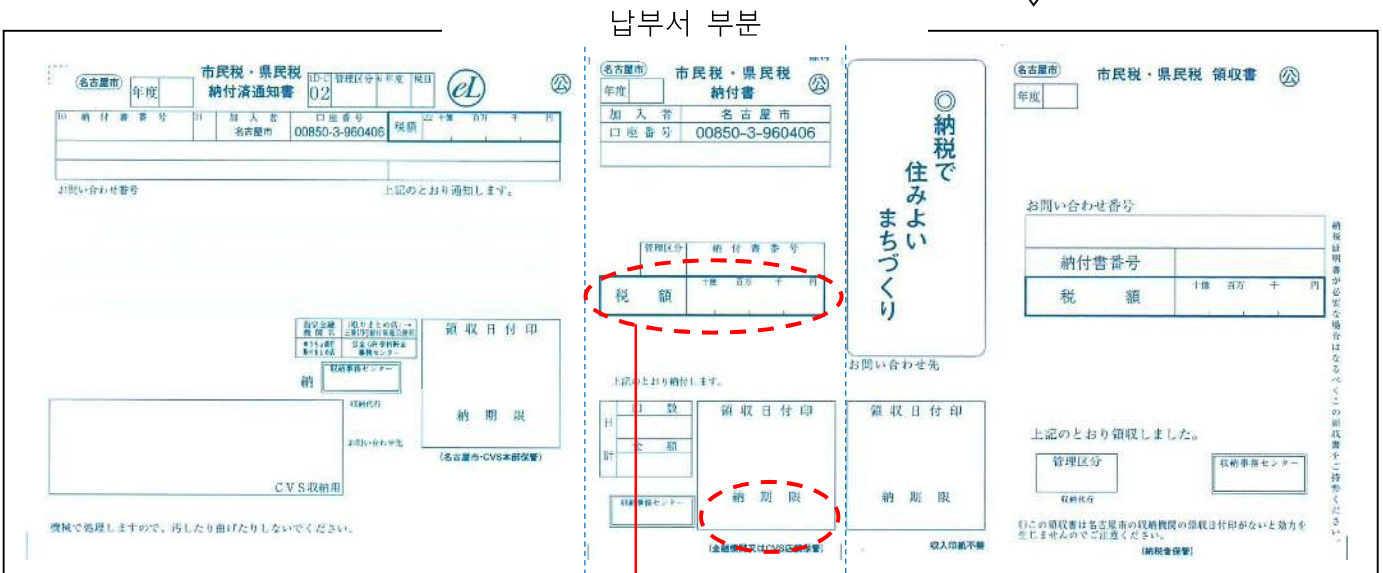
납부서 부분

名古屋市 年度 市民税・県民税 納付済通知書 02 管理区分 年度 税目 eL 公

納付書番号 加入者 名古屋市 口座番号 00850-3-960406 税額 十億 百万 千 円

お問い合わせ番号

上記のとおり通知します。

取りまとめ店 収納事務センター

納

領収日付印

納期限

CVS収納用

(名古屋市・CVS本部保管)

機械で処理しますので、汚したり曲げたりしないでください。

名古屋市 市民税・県民税 公 納付書 年度

加入者 名古屋市

口座番号 00850-3-960406

管理区分 納付書番号

税額 十億 百万 千 円

上記のとおり納付します。

日数

金額

日

計

領収日付印

納期限

収納事務センター

(金融機関又はCVS店舗保管)

◎納税で住みよいまちづくり

お問い合わせ先

領収日付印

納期限

収入印紙不要

名古屋市 市民税・県民税 領収書 公 年度

お問い合わせ番号

納付書番号

税額 十億 百万 千 円

上記のとおり領収しました。

管理区分

収納代行

収納事務センター

※この領収書は名古屋市の収納機関の領収日付印がないと効力を生じませんのでご注意ください。

(納税者保管)

納税証明書が必要な場合はなるべくこの領収書をご持参ください。